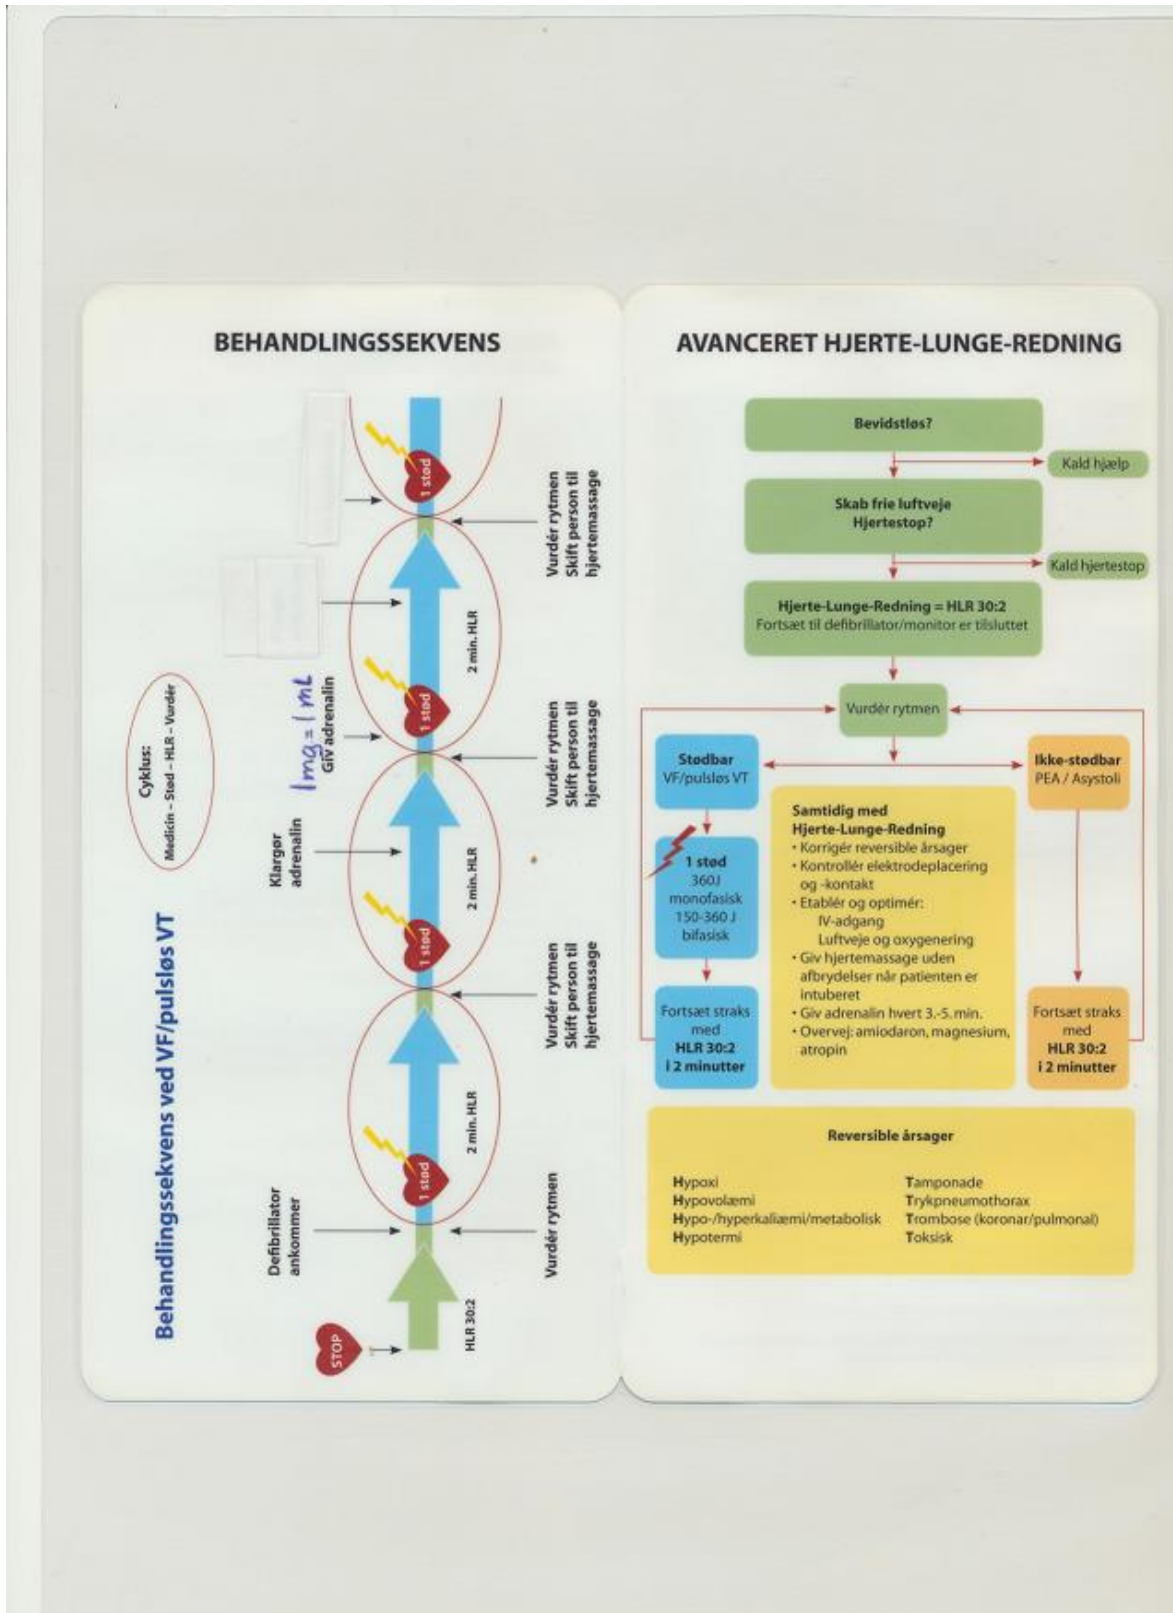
BEHANDLINGSSEKVENS

Behandlingssekvens ved VF/pulsløs VT

Cyklus:
Medicin – Stød – HLR – Vurdér

STOP

HLR 30:2

Defibrillator ankommer

Vurdér rytmen

1 stød

2 min. HLR

Vurdér rytmen
Skift person til hjertemassage

Klargør adrenalin

1 stød

2 min. HLR

Vurdér rytmen
Skift person til hjertemassage

Giv adrenalin
1mg = 1 ml

1 stød

2 min. HLR

Vurdér rytmen
Skift person til hjertemassage

1 stød

AVANCERET HJERTE-LUNGE-REDNING

Bevidstløs?

Kald hjælp

Skab frie luftveje
Hjertestop?

Kald hjertestop

Hjerte-Lunge-Redning = HLR 30:2
Fortsæt til defibrillator/monitor er tilsluttet

Vurdér rytmen

Stødbar
VF/pulsløs VT

1 stød
360J
monofasisk
150-360 J
bifasisk

Fortsæt straks med
HLR 30:2
i 2 minutter

Samtidig med
Hjerte-Lunge-Redning
• Korrigér reversible årsager
• Kontrollér elektrodeplacering og -kontakt
• Etablér og optimér:
IV-adgang
Luftveje og oxygenering
• Giv hjertemassage uden afbrydelser når patienten er intuberet
• Giv adrenalin hvert 3.-5. min.
• Overvej: amiodaron, magnesium, atropin

Ikke-stødbar
PEA / Asystoli

Fortsæt straks med
HLR 30:2
i 2 minutter

Reversible årsager

Hypoxi
Hypovolæmi
Hypo-/hyperkaliæmi/metabolisk
Hypotermi

Tamponade
Trykpneumothorax
Trombose (koronar/pulmonal)
Toksisk